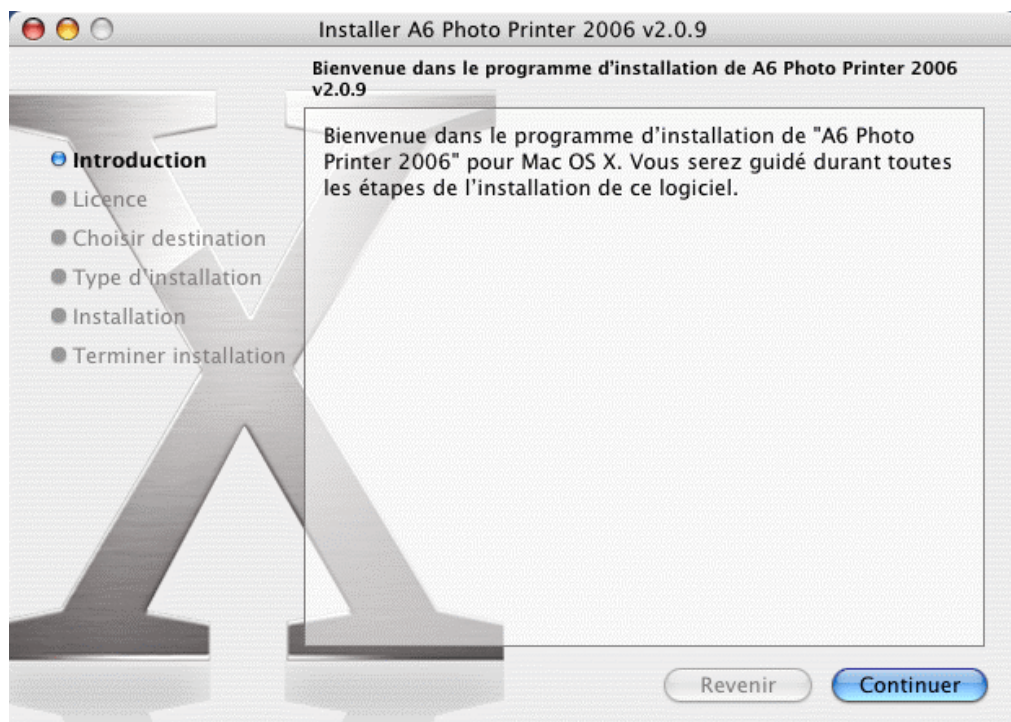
Installer A6 Photo Printer 2006 v2.0.9

Bienvenue dans le programme d'installation de A6 Photo Printer 2006 v2.0.9

Introduction
Licence
Choisir destination
Type d'installation
Installation
Terminer installation

Bienvenue dans le programme d'installation de "A6 Photo Printer 2006" pour Mac OS X. Vous serez guidé durant toutes les étapes de l'installation de ce logiciel.

Revenir
Continuer